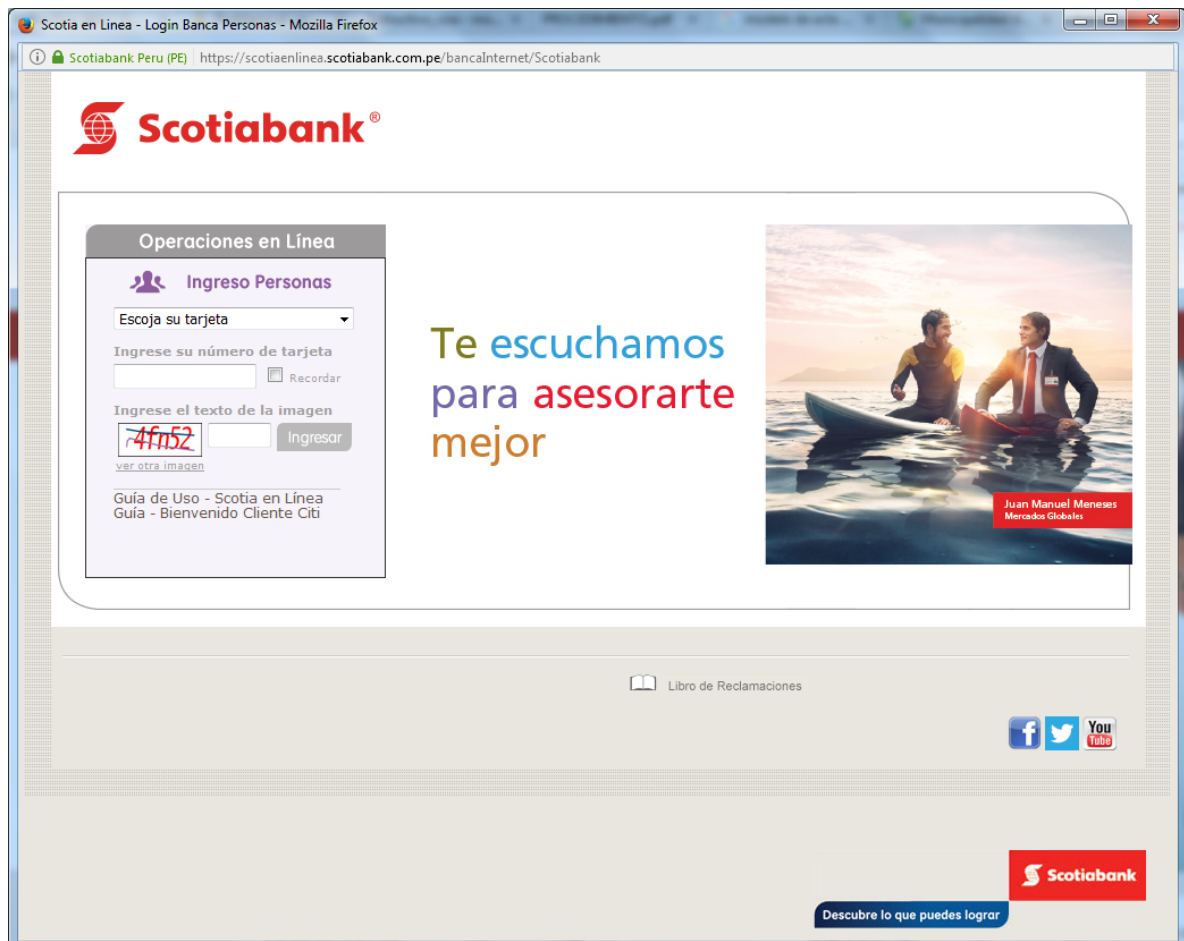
Scotia en Linea - Login Banca Personas - Mozilla Firefox

Scotiabank Peru (PE) https://scotiaenlinea.scotiabank.com.pe/bancaInternet/Scotiabank

Scotiabank®

Operaciones en Línea

Ingreso Personas

Escoja su tarjeta

Ingrese su número de tarjeta

Recordar

Ingrese el texto de la imagen

4fn52

Ingresar

ver otra imagen

Guía de Uso - Scotia en Línea
Guía - Bienvenido Cliente Citi

Te escuchamos para asesorarte mejor

Juan Manuel Meneses
Mercados Globales

Libro de Reclamaciones

You Tube

Scotiabank

Descubre lo que puedes lograr